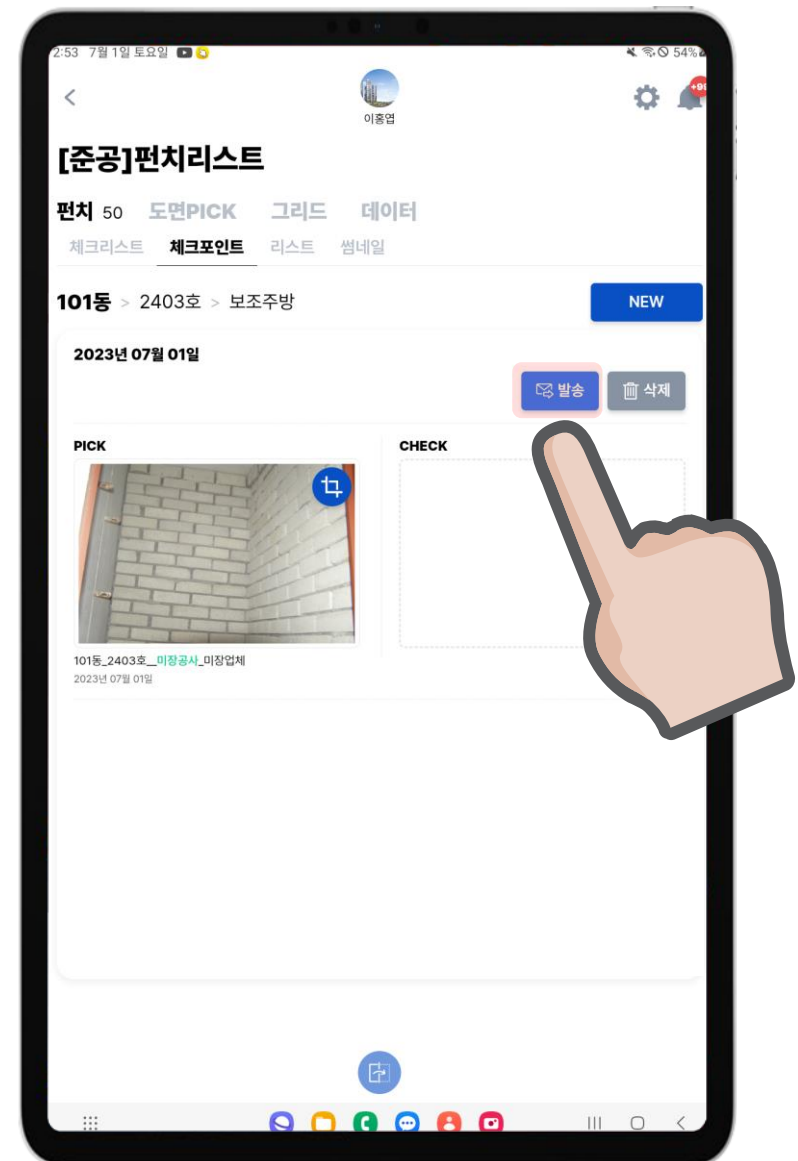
2:53 7월 1일 토요일

54%

<

이홍엽

+99

[준공]펀치리스트

펀치 50 도면PICK 그리드 데이터

체크리스트 체크포인트 리스트 썸네일

101동 > 2403호 > 보조주방

NEW

2023년 07월 01일

발송

삭제

PICK

CHECK

101동_2403호__미장공사_미장업체

2023년 07월 01일